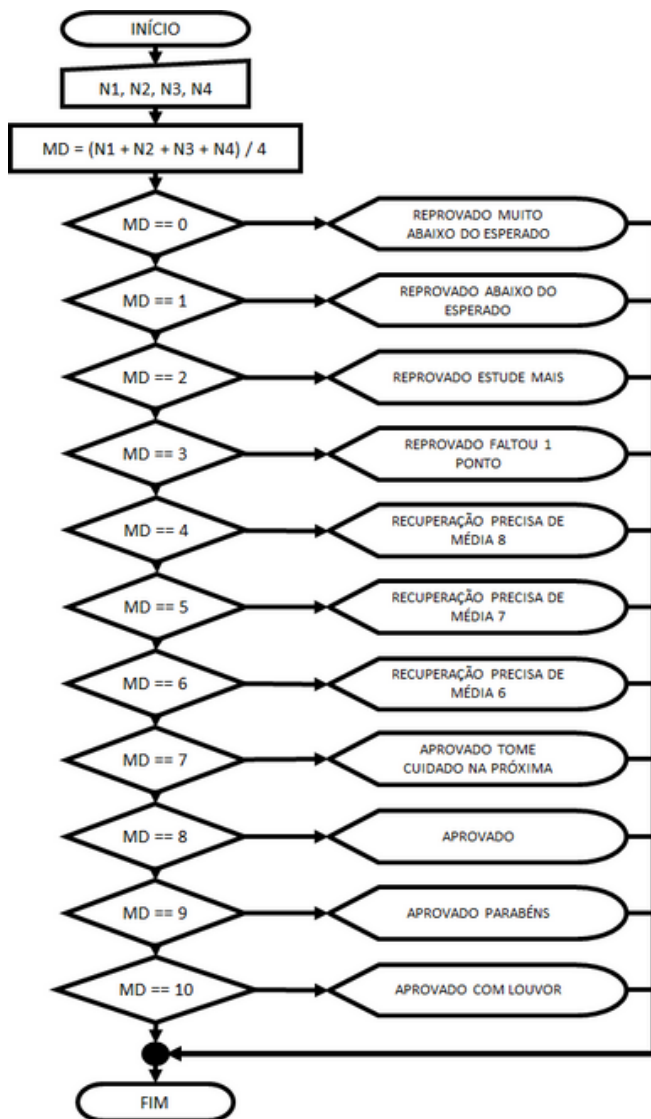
INÍCIO

N1, N2, N3, N4

MD = (N1 + N2 + N3 + N4) / 4

MD == 0

REPROVADO MUITO ABAIXO DO ESPERADO

MD == 1

REPROVADO ABAIXO DO ESPERADO

MD == 2

REPROVADO ESTUDE MAIS

MD == 3

REPROVADO FALTOU 1 PONTO

MD == 4

RECUPERAÇÃO PRECISA DE MÉDIA 8

MD == 5

RECUPERAÇÃO PRECISA DE MÉDIA 7

MD == 6

RECUPERAÇÃO PRECISA DE MÉDIA 6

MD == 7

APROVADO TOME CUIDADO NA PRÓXIMA

MD == 8

APROVADO

MD == 9

APROVADO PARABÉNS

MD == 10

APROVADO COM LOUVOR

FIM